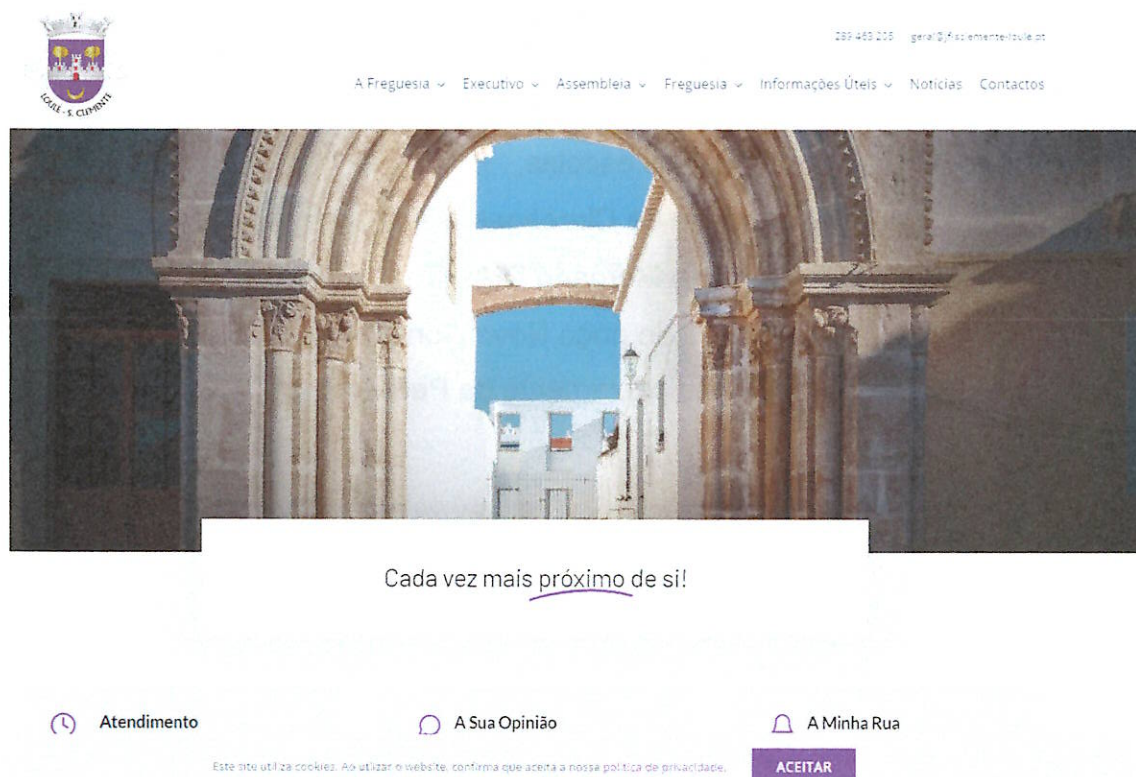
LOULÉ - S. CLEMENTE

289 463 205 geral@jfsclemente-loule.pt

A Freguesia ⌄ Executivo ⌄ Assembleia ⌄ Freguesia ⌄ Informações Úteis ⌄ Notícias Contactos

Cada vez mais próximo de si!

Atendimento

A Sua Opinião

A Minha Rua

Este site utiliza cookies. Ao utilizar o website, confirma que aceita a nossa política de privacidade.

ACEITAR